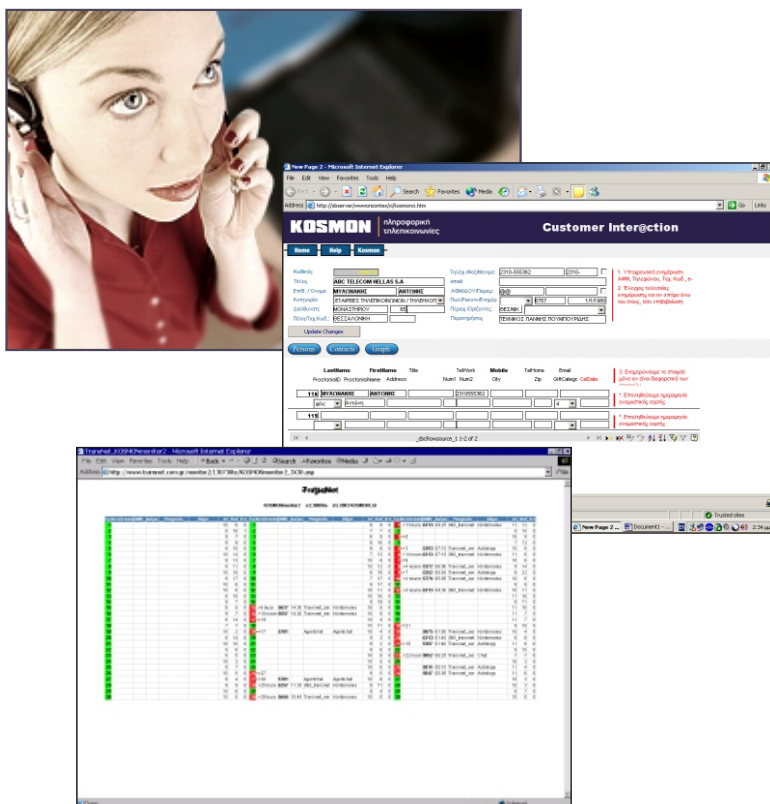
New Page 2 - Microsoft Internet Explorer

File Edit View Favorites Tools Help

Back Search Favorites Media

Address http://dbserver/wwwroot/kosmonsc/kosmons.htm Go Links

KOSMON πληροφορική τηλεπικοινωνίες

Customer Inter@ction

Home Help Kosmon

Κωδικός

Τίτλος ABC TELECOM HELLAS S.A

Επίθ. / Όνομα ΜΥΛΩΝΑΚΗΣ ΑΝΤΩΝΗΣ

Κατηγορία ΕΤΑΙΡΕΙΕΣ ΤΗΛΕΠΙΚΟΙΝΩΝΙΩΝ / ΤΗΛΕΦΩΝ

Διεύθυνση ΜΟΝΑΣΤΗΡΙΟΥ 88

Πόλη/Ταχ.Κωδ. ΘΕΣΣΑΛΟΝΙΚΗ

Τηλέφ./Κιν/Φαξ 2310-555362 2310-

email

ΑΦΜ/ΔΟΥ/Παρατ. ΦΑΕ

Πωλ/Ρουτ/Επιμ. 6767 1/5/1998

Περιοχ/Ειδ/Οντ ΘΕΣΜΙ

Περιγραφή ΤΕΧΝΙΚΟΣ ΠΑΝΗΣ ΠΟΥΝΤΟΥΡΙΔΗΣ

Update Changes

1. Υποχρεωτική συμπλήρωση ΑΦΜ, Τηλεφώνου, Ταχ. Κωδ., e-

2. Έλεγχος τελευταίας ενημέρωσης και αν υπάρχει ήδη του όνομα, τότε επιβεβαίωση.

Persons Contacts Graph

LastName FirstName Title TelWork Mobile TelHome Email

ProctorsID ProctorsName Address Num1 Num2 City Zip GrifCategr CellData

116 ΜΥΛΩΝΑΚΗΣ ΑΝΤΩΝΗΣ 2310555362

115

3. Ενημερώνουμε τα στοιχεία μόνο αν είναι διαφορετικά των

* Επεξεργάζεται ημερομηνία ενημέρωσης εγγραφής

* Επεξεργάζεται ημερομηνία ενημέρωσης εγγραφής

_dsoKsresource_1 1-2 of 2

TransNet_KOSMONmonitor2 - Microsoft Internet Explorer

File Edit View Favorites Tools Help

Back Search Favorites Media

Address http://www.transnet.com.gr/monitor2/KOSMONmonitor2_DCR.asp

TransNet

Trusted sites

New Page 2 ... Document1 -